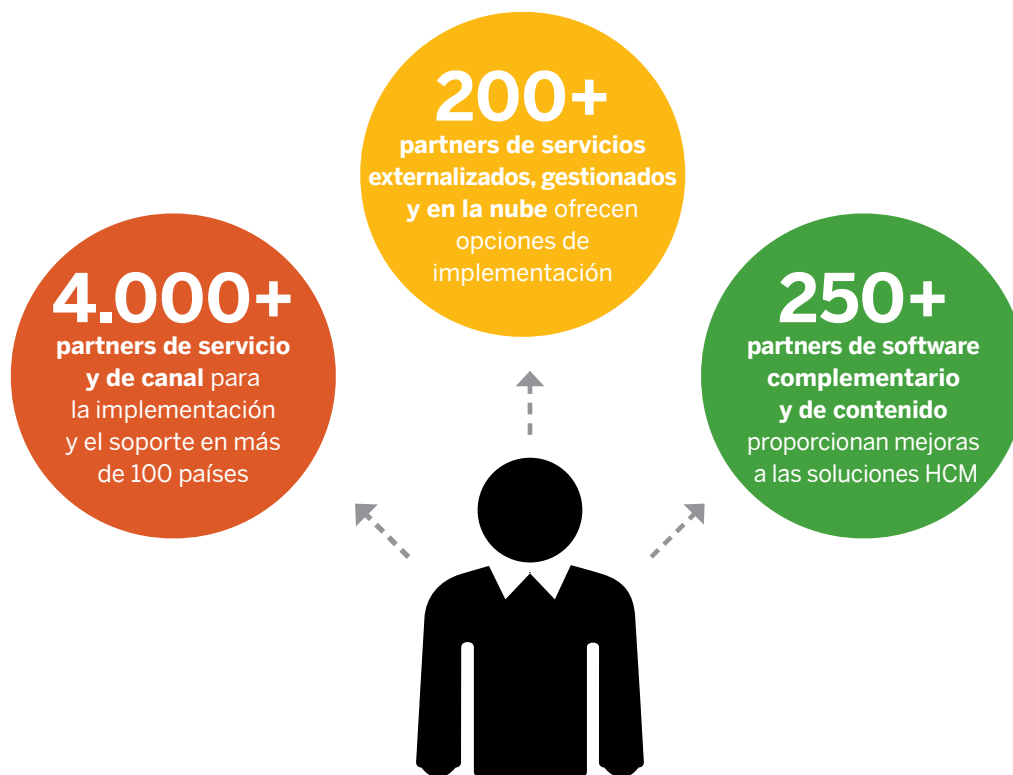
200+
partners de servicios externalizados, gestionados y en la nube ofrecen opciones de implementación

4.000+
partners de servicio y de canal para la implementación y el soporte en más de 100 países

250+
partners de software complementario y de contenido proporcionan mejoras a las soluciones HCM